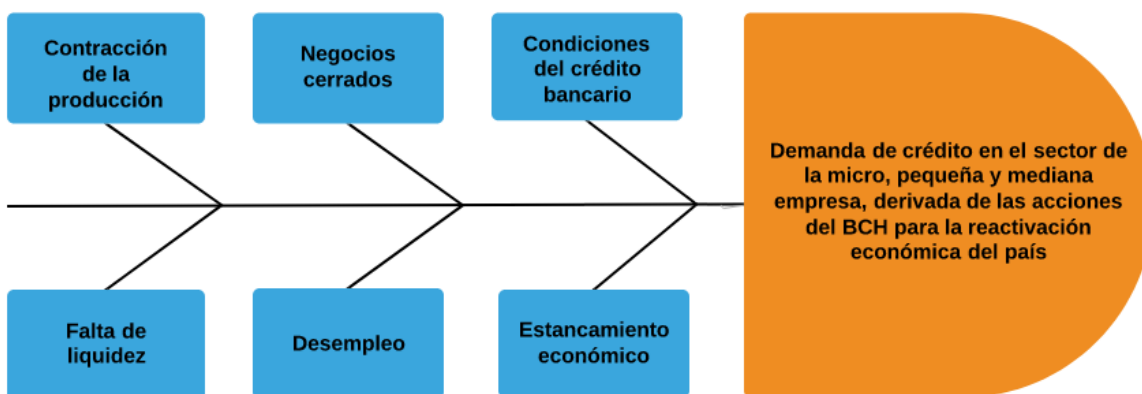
Contracción de la producción

Negocios cerrados

Condiciones del crédito bancario

Demanda de crédito en el sector de la micro, pequeña y mediana empresa, derivada de las acciones del BCH para la reactivación económica del país

Falta de liquidez

Desempleo

Estancamiento económico